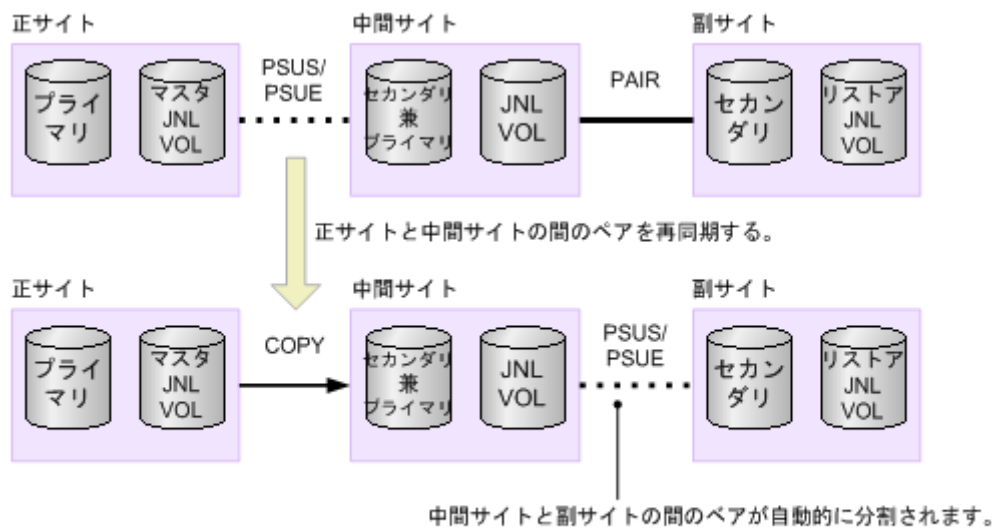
正サイト

プライマリ

マスタ JNL VOL

PSUS/ PSUE

中間サイト

セカンダリ 兼 プライマリ

JNL VOL

PAIR

副サイト

セカンダリ

リストア JNL VOL

正サイトと中間サイトの間のペアを再同期する。

正サイト

プライマリ

マスタ JNL VOL

COPY

中間サイト

セカンダリ 兼 プライマリ

JNL VOL

PSUS/ PSUE

副サイト

セカンダリ

リストア JNL VOL

中間サイトと副サイトの間のペアが自動的に分割されます。